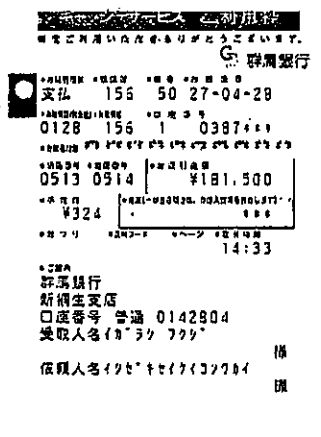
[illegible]サービス ご利用票
毎度ご利用いただきありがとうございます。
群馬銀行

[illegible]
支払 156 50 27-04-28

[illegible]
0128 156 1 0387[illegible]

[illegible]
0513 0514
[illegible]
¥181,500

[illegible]
¥324

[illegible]
14:33

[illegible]
群馬銀行
新桐生支店
口座番号 普通 0142804
受取人名イガラシ フクジ

依頼人名イクセイキセイケイコウグカイ

様

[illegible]